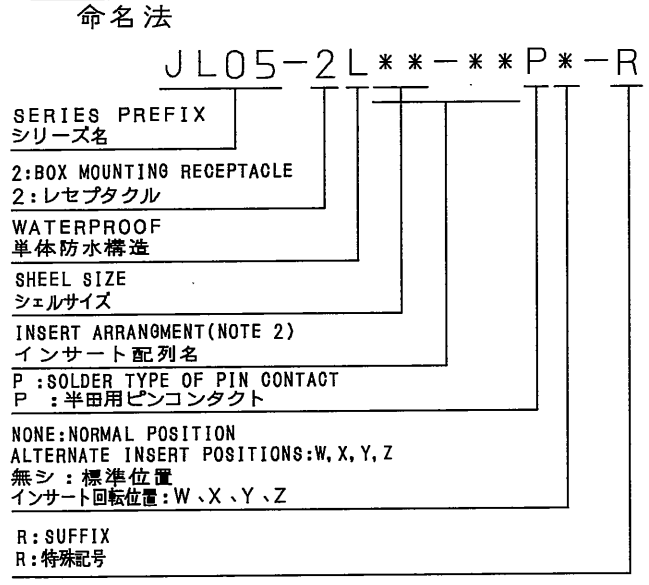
命名法

JL05−2L＊＊−＊＊P＊−R

SERIES PREFIX
シリーズ名

2:BOX MOUNTING RECEPTACLE
2:レセプタクル

WATERPROOF
単体防水構造

SHEEL SIZE
シェルサイズ

INSERT ARRANGMENT(NOTE 2)
インサート配列名

P :SOLDER TYPE OF PIN CONTACT
P :半田用ピンコンタクト

NONE:NORMAL POSITION
ALTERNATE INSERT POSITIONS:W, X, Y, Z
無シ：標準位置
インサート回転位置：W、X、Y、Z

R:SUFFIX
R:特殊記号